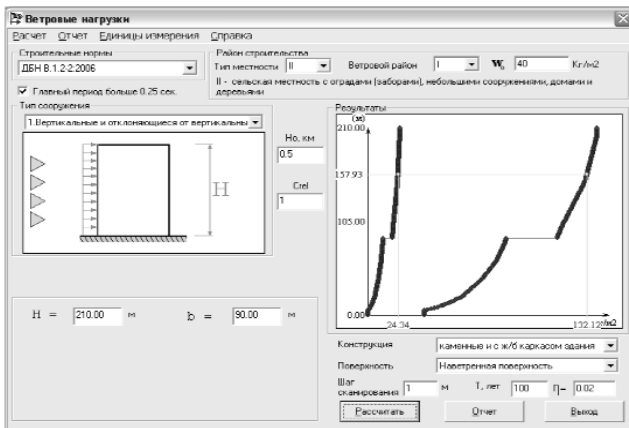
Ветровые нагрузки

Расчет Отчет Единицы измерения Справка

Строительные нормы
ДБН В.1.2-2:2006

Район строительства
Тип местности II
Ветровой район I
$W_0$ 40 Кг/м2

II - сельская местность с оградами (заборами), небольшими сооружениями, домами и деревьями

Главный период больше 0.25 сек.

Тип сооружения
1.Вертикальные и отклоняющиеся от вертикальны

Ho, км
0.5

Crel
1

H

Результаты
(м)
210.00
157.93
105.00
0.00
24.34
132.12
кг/м2

H = 210.00 м
b = 90.00 м

Конструкция
каменные и с ж/б каркасом здания

Поверхность
Наветренная поверхность

Шаг сканирования 1 м
T, лет 100
η= 0.02

Рассчитать
Отчет
Выход